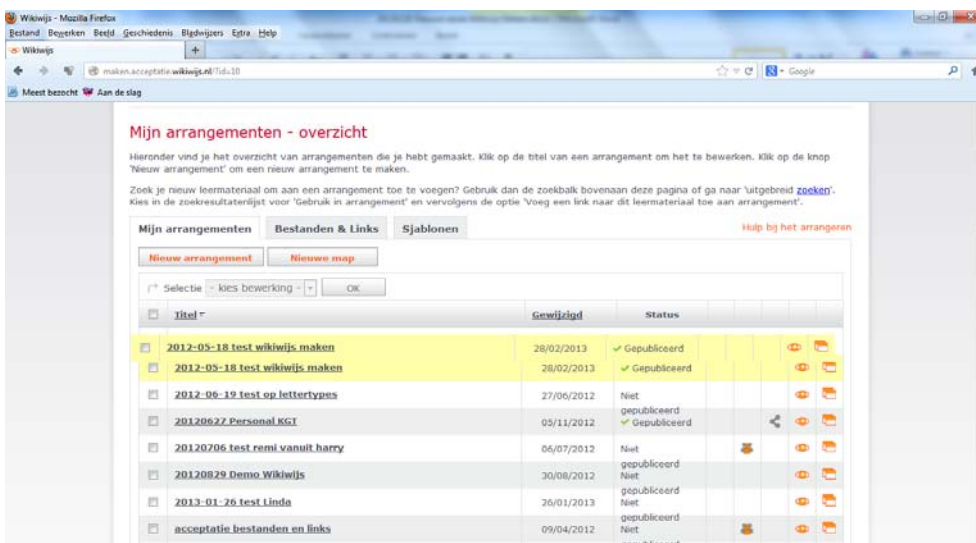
Wikiwijs - Mozilla Firefox

Bestand Bewerken Beeld Geschiedenis Bladwijzers Extra Help

Wikiwijs

maken.acceptatie.wikiwijs.nl/?id=10

Google

Meest bezocht Aan de slag

Mijn arrangementen - overzicht

Hieronder vind je het overzicht van arrangementen die je hebt gemaakt. Klik op de titel van een arrangement om het te bewerken. Klik op de knop 'Nieuw arrangement' om een nieuw arrangement te maken.

Zoek je nieuw leermateriaal om aan een arrangement toe te voegen? Gebruik dan de zoekbalk bovenaan deze pagina of ga naar 'uitgebreid zoeken'. Kies in de zoekresultatenlijst voor 'Gebruik in arrangement' en vervolgens de optie 'Voeg een link naar dit leermateriaal toe aan arrangement'.

Mijn arrangementen | Bestanden & Links | Sjablonen

Hulp bij het arrangeren

Nieuw arrangement | Nieuwe map

Selectie - kies bewerking - OK

| Titel | Gewijzigd | Status |
|---|---|---|
| 2012-05-18 test wikiwijs maken | 28/02/2013 | Gepubliceerd |
| 2012-05-18 test wikiwijs maken | 28/02/2013 | Gepubliceerd |
| 2012-06-19 test op lettertypes | 27/06/2012 | Niet gepubliceerd |
| 20120627 Personal KGT | 05/11/2012 | Gepubliceerd |
| 20120706 test remi vanuit harry | 06/07/2012 | Niet gepubliceerd |
| 20120829 Demo Wikiwijs | 30/08/2012 | Niet gepubliceerd |
| 2013-01-26 test Linda | 26/01/2013 | Niet gepubliceerd |
| acceptatie bestanden en links | 09/04/2012 | Niet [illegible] |